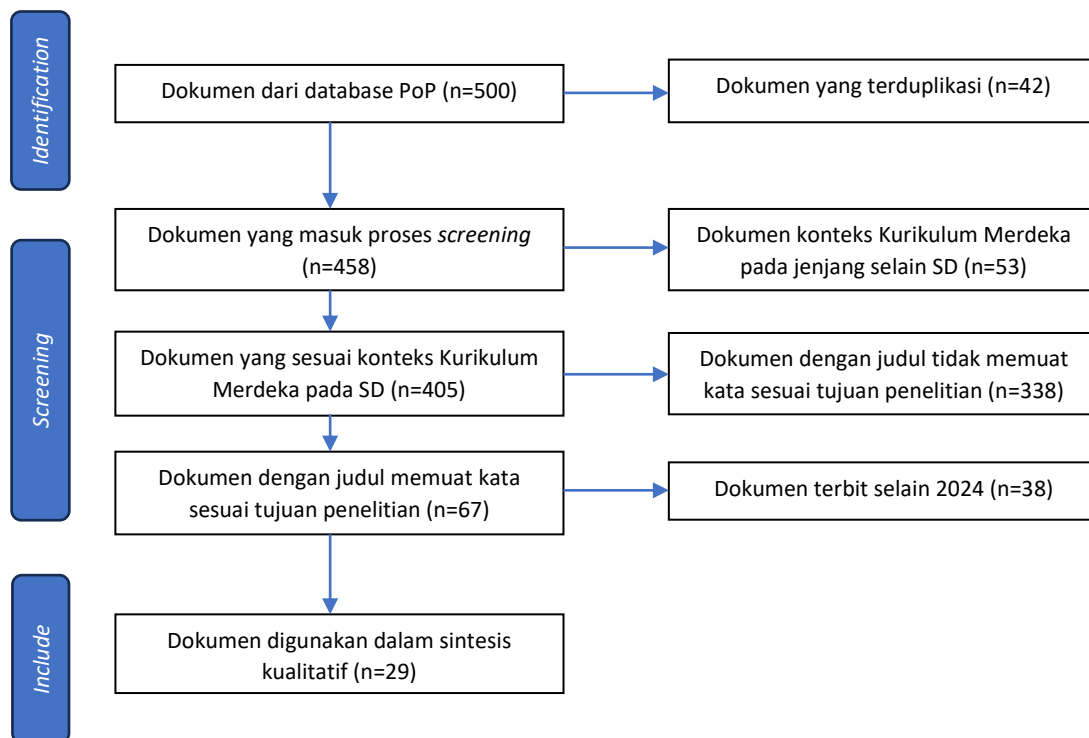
Identification

Dokumen dari database PoP (n=500)

Dokumen yang terduplikasi (n=42)

Screening

Dokumen yang masuk proses *screening* (n=458)

Dokumen konteks Kurikulum Merdeka pada jenjang selain SD (n=53)

Dokumen yang sesuai konteks Kurikulum Merdeka pada SD (n=405)

Dokumen dengan judul tidak memuat kata sesuai tujuan penelitian (n=338)

Dokumen dengan judul memuat kata sesuai tujuan penelitian (n=67)

Dokumen terbit selain 2024 (n=38)

Include

Dokumen digunakan dalam sintesis kualitatif (n=29)